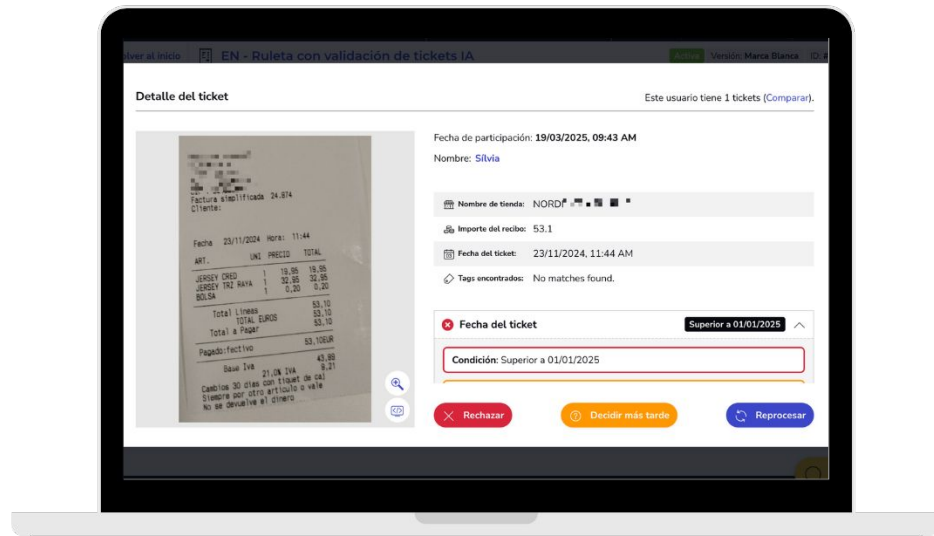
lver al inicio EN - Ruleta con validación de tickets IA Active Versión: Marca Blanca ID:

Detalle del ticket

Este usuario tiene 1 tickets (Comparar).

Factura simplificada 24.874
Cliente:

Fecha 23/11/2024 Hora: 11:44

| ART. | UNI | PRECIO | TOTAL |
|---|---|---|---|
| JERSEY CRED | 1 | 19,95 | 19,95 |
| JERSEY TRZ RAYA | 1 | 32,95 | 32,95 |
| BOLSA | 1 | 0,20 | 0,20 |

Total Lineas 53,10
TOTAL EUROS 53,10
Total a Pagar 53,10

Pagado:fectivo 53,10EUR

Base Iva 21,0% IVA 43,89 9,21

Cambios 30 dias con tiquet de cal
Siempre por otro articulo o vale
No se devuelve el dinero

Fecha de participación: 19/03/2025, 09:43 AM

Nombre: Sílvia

Nombre de tienda: NORD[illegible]

Importe del recibo: 53.1

Fecha del ticket: 23/11/2024, 11:44 AM

Tags encontrados: No matches found.

Fecha del ticket

Superior a 01/01/2025

Condición: Superior a 01/01/2025

Rechazar

Decidir más tarde

Reprocesar